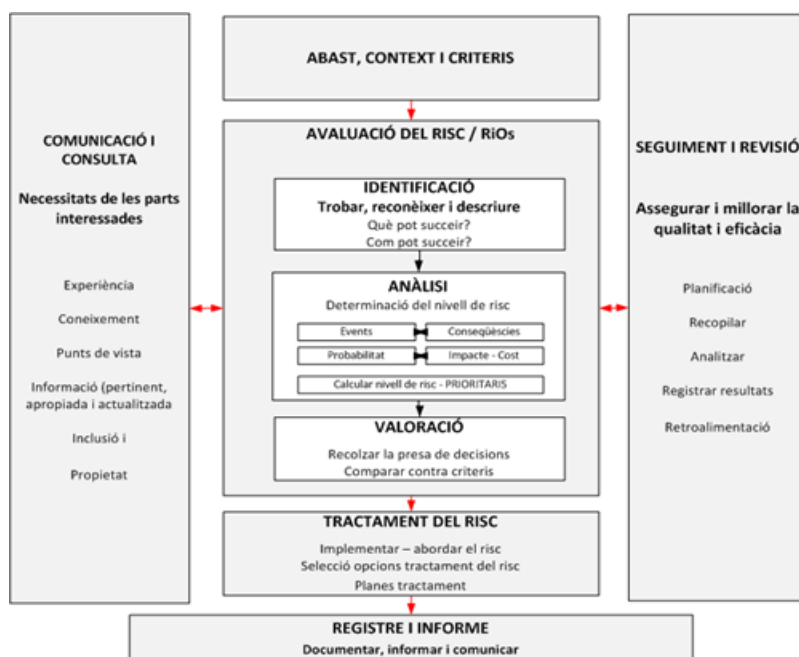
COMUNICACIÓ I CONSULTA

Necessitats de les parts interessades

Experiència

Coneixement

Punts de vista

Informació (pertinent, apropiada i actualitzada

Inclusió i

Propietat

ABAST, CONTEXT I CRITERIS

AVALUACIÓ DEL RISC / RiOs

IDENTIFICACIÓ

Trobar, reconèixer i descriure

Què pot succeir?

Com pot succeir?

ANÀLISI

Determinació del nivell de risc

| Events | Conseqüèscies |
|---|---|
| Probabilitat | Impacte - Cost |

Calcular nivell de risc - PRIORITARIS

VALORACIÓ

Recolzar la presa de decisions

Comparar contra criteris

TRACTAMENT DEL RISC

Implementar – abordar el risc

Selecció opcions tractament del risc

Planes tractament

REGISTRE I INFORME

Documentar, informar i comunicar

SEGUIMENT I REVISIÓ

Assegurar i millorar la qualitat i eficàcia

Planificació

Recopilar

Analitzar

Registrar resultats

Retroalimentació